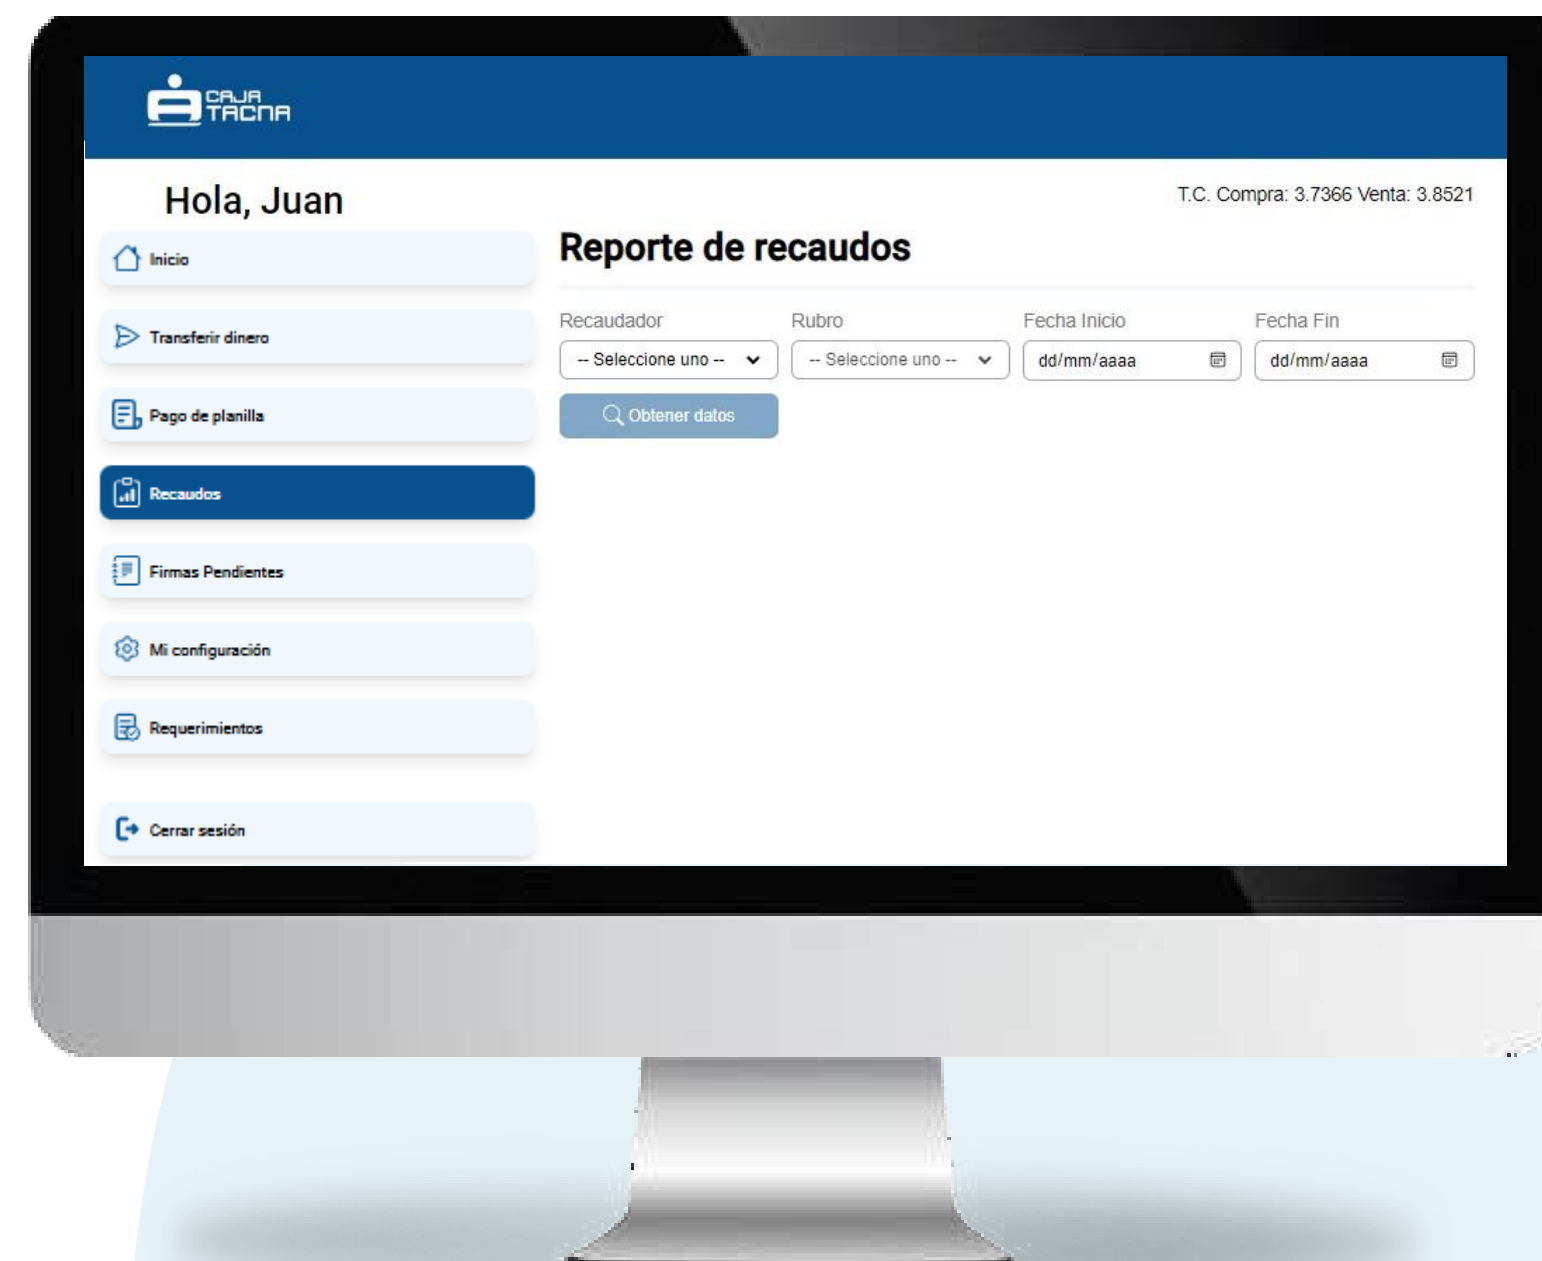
CAJA TACNA

Hola, Juan

T.C. Compra: 3.7366 Venta: 3.8521

Inicio

Transferir dinero

Pago de planilla

Recaudos

Firmas Pendientes

Mi configuración

Requerimientos

Cerrar sesión

Reporte de recaudos

Recaudador
-- Seleccione uno --

Rubro
-- Seleccione uno --

Fecha Inicio
dd/mm/aaaa

Fecha Fin
dd/mm/aaaa

Obtener datos